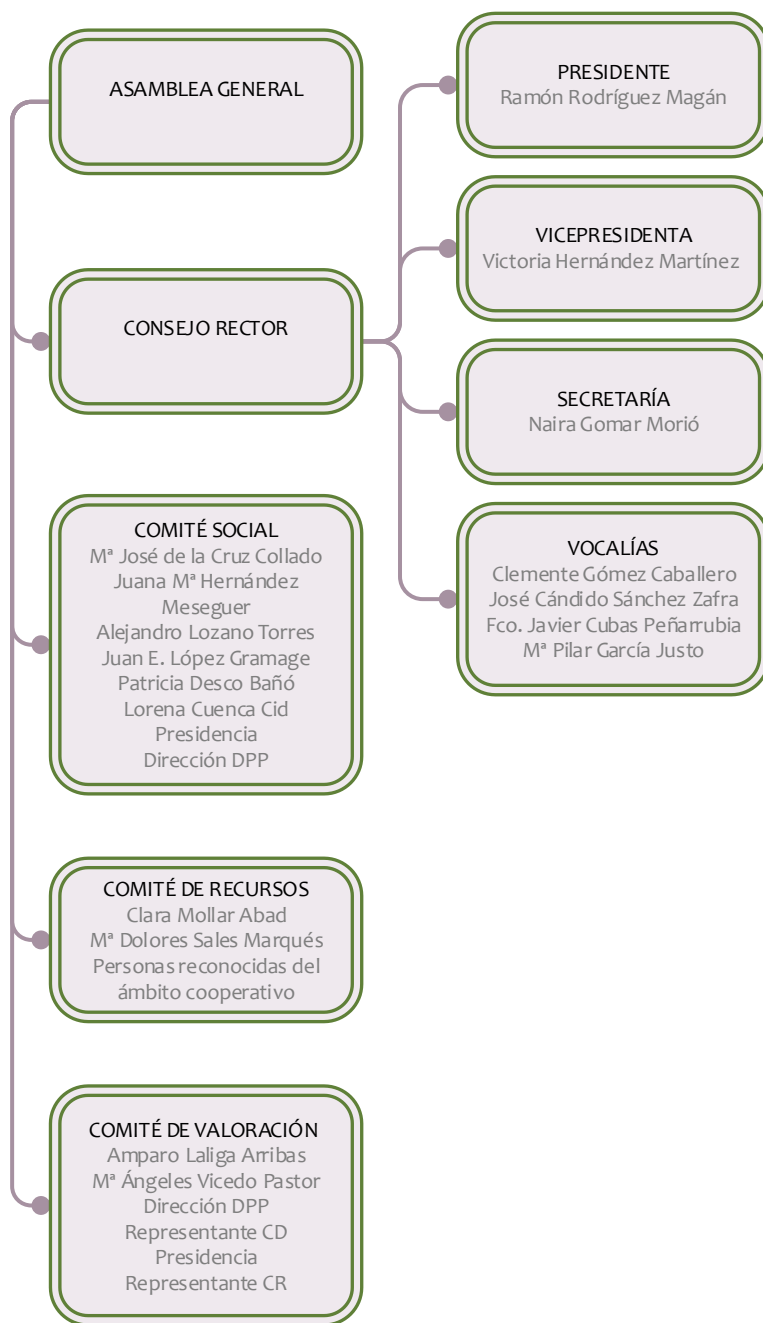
ASAMBLEA GENERAL

CONSEJO RECTOR

PRESIDENTE
Ramón Rodríguez Magán

VICEPRESIDENTA
Victoria Hernández Martínez

SECRETARÍA
Naira Gomar Morió

VOCALÍAS
Clemente Gómez Caballero
José Cándido Sánchez Zafra
Fco. Javier Cubas Peñarrubia
Mª Pilar García Justo

COMITÉ SOCIAL
Mª José de la Cruz Collado
Juana Mª Hernández Meseguer
Alejandro Lozano Torres
Juan E. López Gramage
Patricia Desco Bañó
Lorena Cuenca Cid
Presidencia
Dirección DPP

COMITÉ DE RECURSOS
Clara Mollar Abad
Mª Dolores Sales Marqués
Personas reconocidas del ámbito cooperativo

COMITÉ DE VALORACIÓN
Amparo Laliga Arribas
Mª Ángeles Vicedo Pastor
Dirección DPP
Representante CD
Presidencia
Representante CR